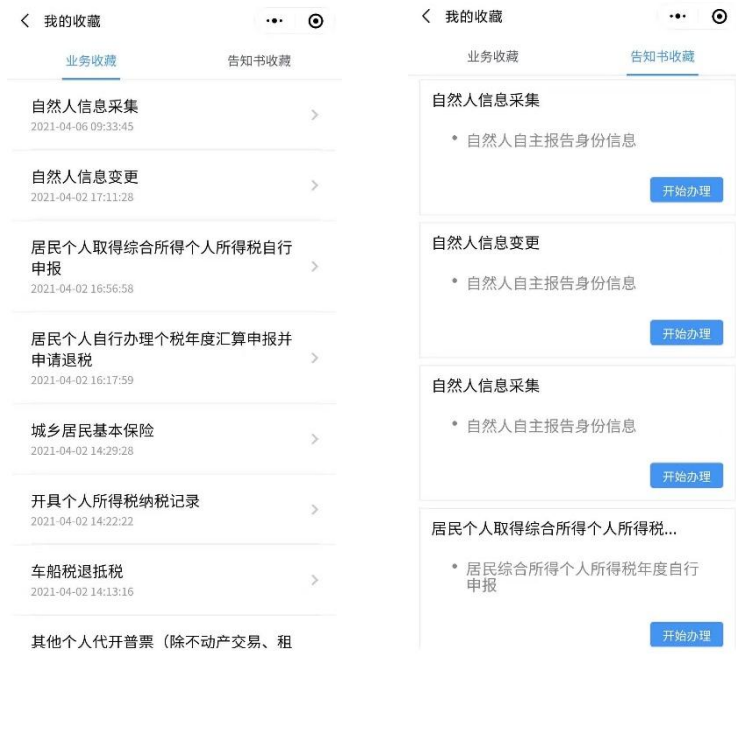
我的收藏

业务收藏 告知书收藏

自然人信息采集
2021-04-06 09:33:45

自然人信息变更
2021-04-02 17:11:28

居民个人取得综合所得个人所得税自行申报
2021-04-02 16:56:58

居民个人自行办理个税年度汇算申报并申请退税
2021-04-02 16:17:59

城乡居民基本保险
2021-04-02 14:29:28

开具个人所得税纳税记录
2021-04-02 14:22:22

车船税退抵税
2021-04-02 14:13:16

其他个人代开普票（除不动产交易、租

我的收藏

业务收藏 告知书收藏

自然人信息采集
• 自然人自主报告身份信息
开始办理

自然人信息变更
• 自然人自主报告身份信息
开始办理

自然人信息采集
• 自然人自主报告身份信息
开始办理

居民个人取得综合所得个人所得税...
• 居民综合所得个人所得税年度自行申报
开始办理